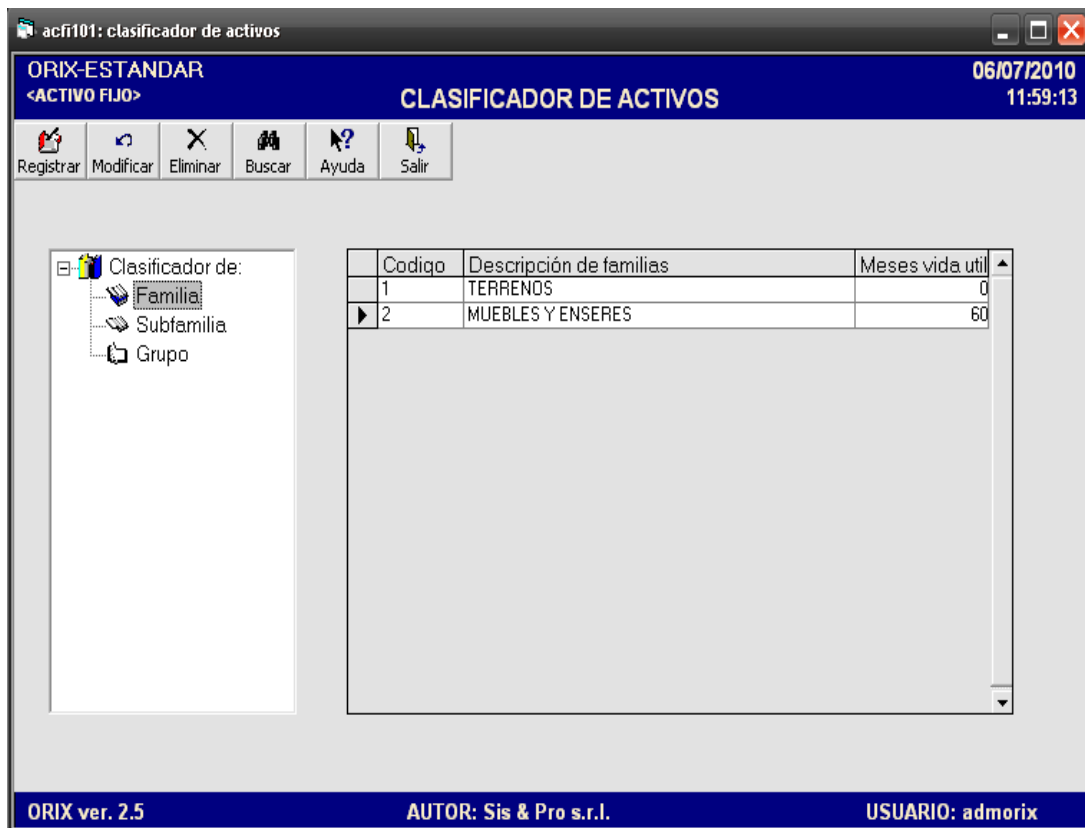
acfi101: clasificador de activos

ORIX-ESTANDAR
<ACTIVO FIJO>
CLASIFICADOR DE ACTIVOS
06/07/2010
11:59:13

Registrar Modificar Eliminar Buscar Ayuda Salir

Clasificador de:
Familia
Subfamilia
Grupo

| Codigo | Descripción de familias | Meses vida util |
|---|---|---|
| 1 | TERRENOS | 0 |
| 2 | MUEBLES Y ENSERES | 60 |

ORIX ver. 2.5
AUTOR: Sis & Pro s.r.l.
USUARIO: admorix